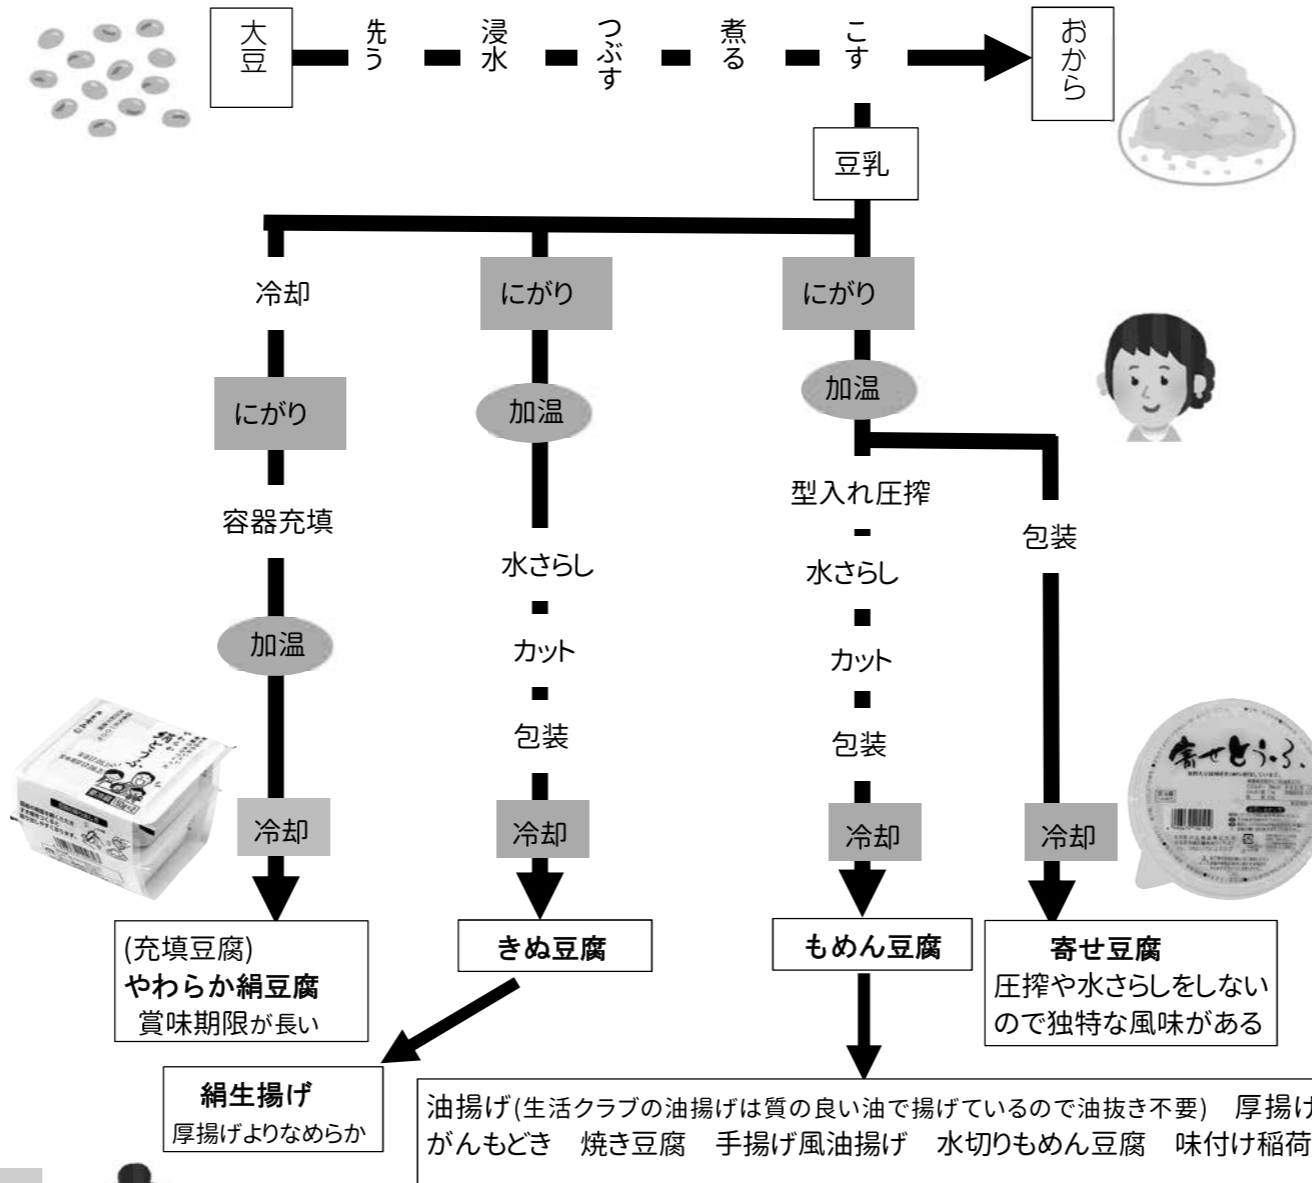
大豆
先う
浸水
つぶす
煮る
こす
おから
豆乳

冷却
にがり
容器充填
加温
冷却
(充填豆腐)
**やわらか絹豆腐**
賞味期限が長い

にがり
加温
水さらし
カット
包装
冷却
**きぬ豆腐**

にがり
加温
型入れ圧搾
水さらし
カット
包装
冷却
**もめん豆腐**

包装
冷却
**寄せ豆腐**
圧搾や水さらしをしないので独特な風味がある

寄せとうふ

**絹生揚げ**
厚揚げよりなめらか

油揚げ(生活クラブの油揚げは質の良い油で揚げているので油抜き不要) 厚揚げ
がんもどき 焼き豆腐 手揚げ風油揚げ 水切りもめん豆腐 味付け稲荷